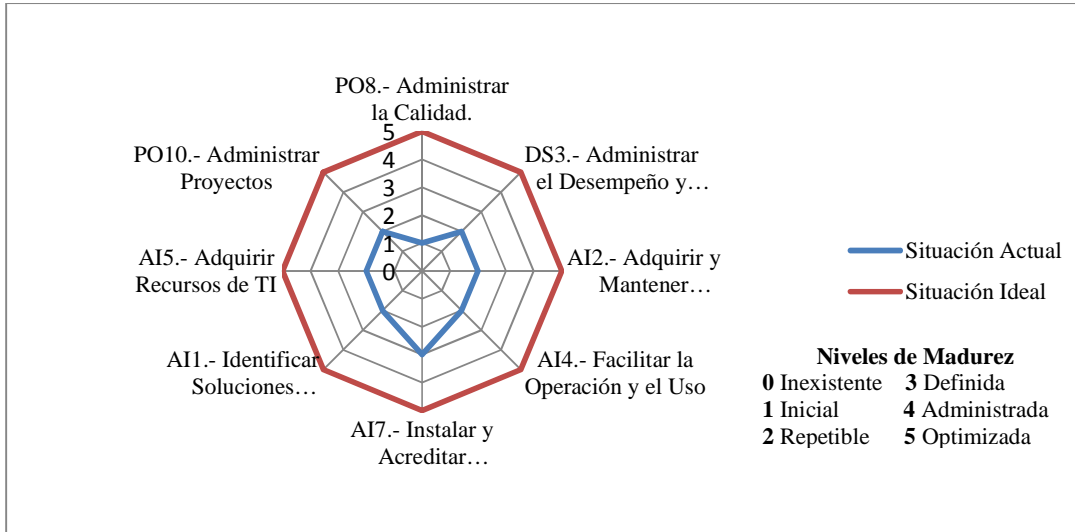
PO8.- Administrar la Calidad.

DS3.- Administrar el Desempeño y…

AI2.- Adquirir y Mantener…

AI4.- Facilitar la Operación y el Uso

AI7.- Instalar y Acreditar…

AI1.- Identificar Soluciones…

AI5.- Adquirir Recursos de TI

PO10.- Administrar Proyectos

5
4
3
2
1
0

Situación Actual
Situación Ideal

Niveles de Madurez

| | |
|---|---|
| **0** Inexistente | **3** Definida |
| **1** Inicial | **4** Administrada |
| **2** Repetible | **5** Optimizada |